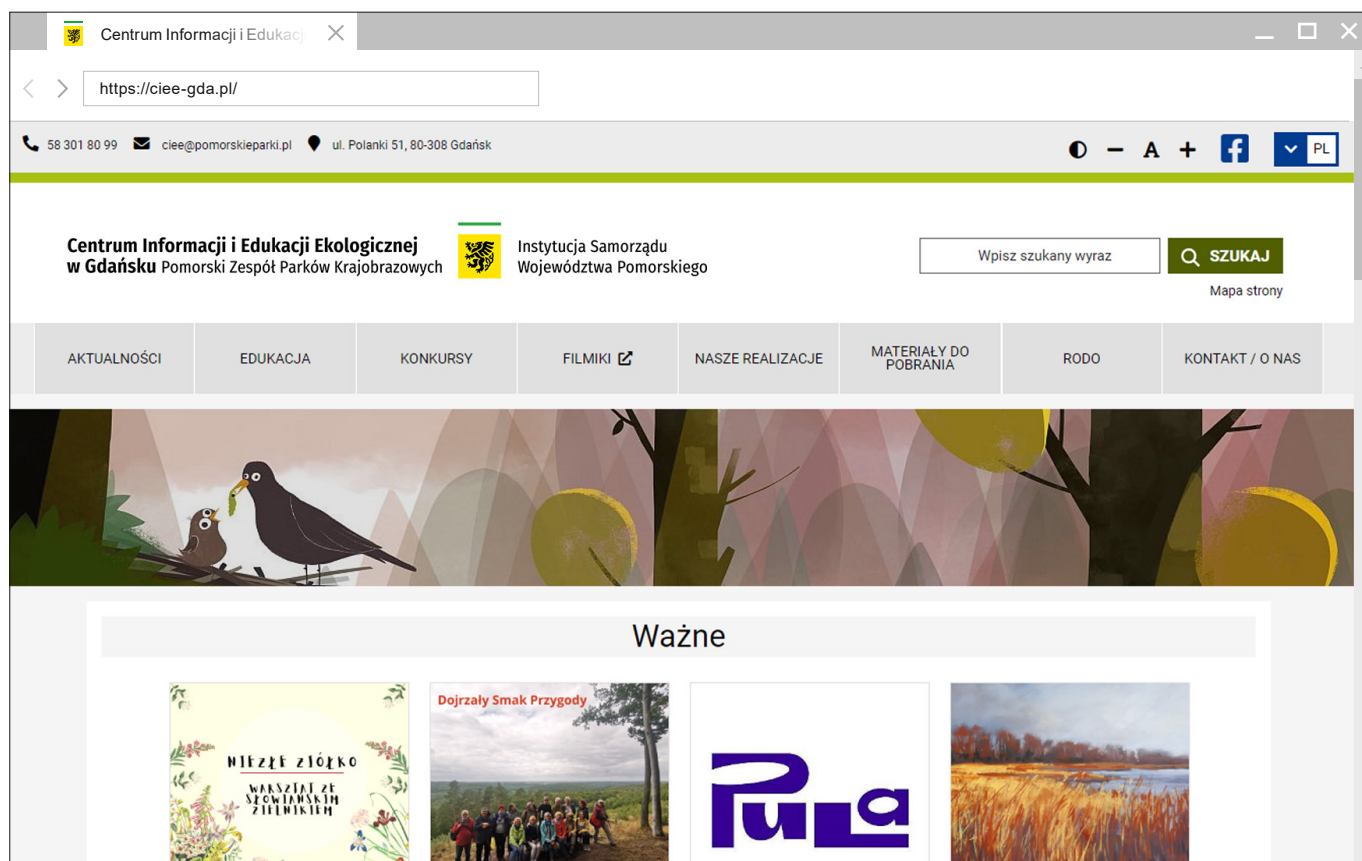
Centrum Informacji i Edukacj

https://ciee-gda.pl/

58 301 80 99 ciee@pomorskieparki.pl ul. Polanki 51, 80-308 Gdańsk

A

PL

Centrum Informacji i Edukacji Ekologicznej w Gdańsku Pomorski Zespół Parków Krajobrazowych

Instytucja Samorządu Województwa Pomorskiego

Wpisz szukany wyraz

SZUKAJ

Mapa strony

AKTUALNOŚCI | EDUKACJA | KONKURSY | FILMIKI | NASZE REALIZACJE | MATERIAŁY DO POBRANIA | RODO | KONTAKT / O NAS

Ważne

NIEZŁE ZIÓŁKO
WARSZTAT ZE SŁOWIAŃSKIM ZIELNIKIEM

Dojrzały Smak Przygody

PULA